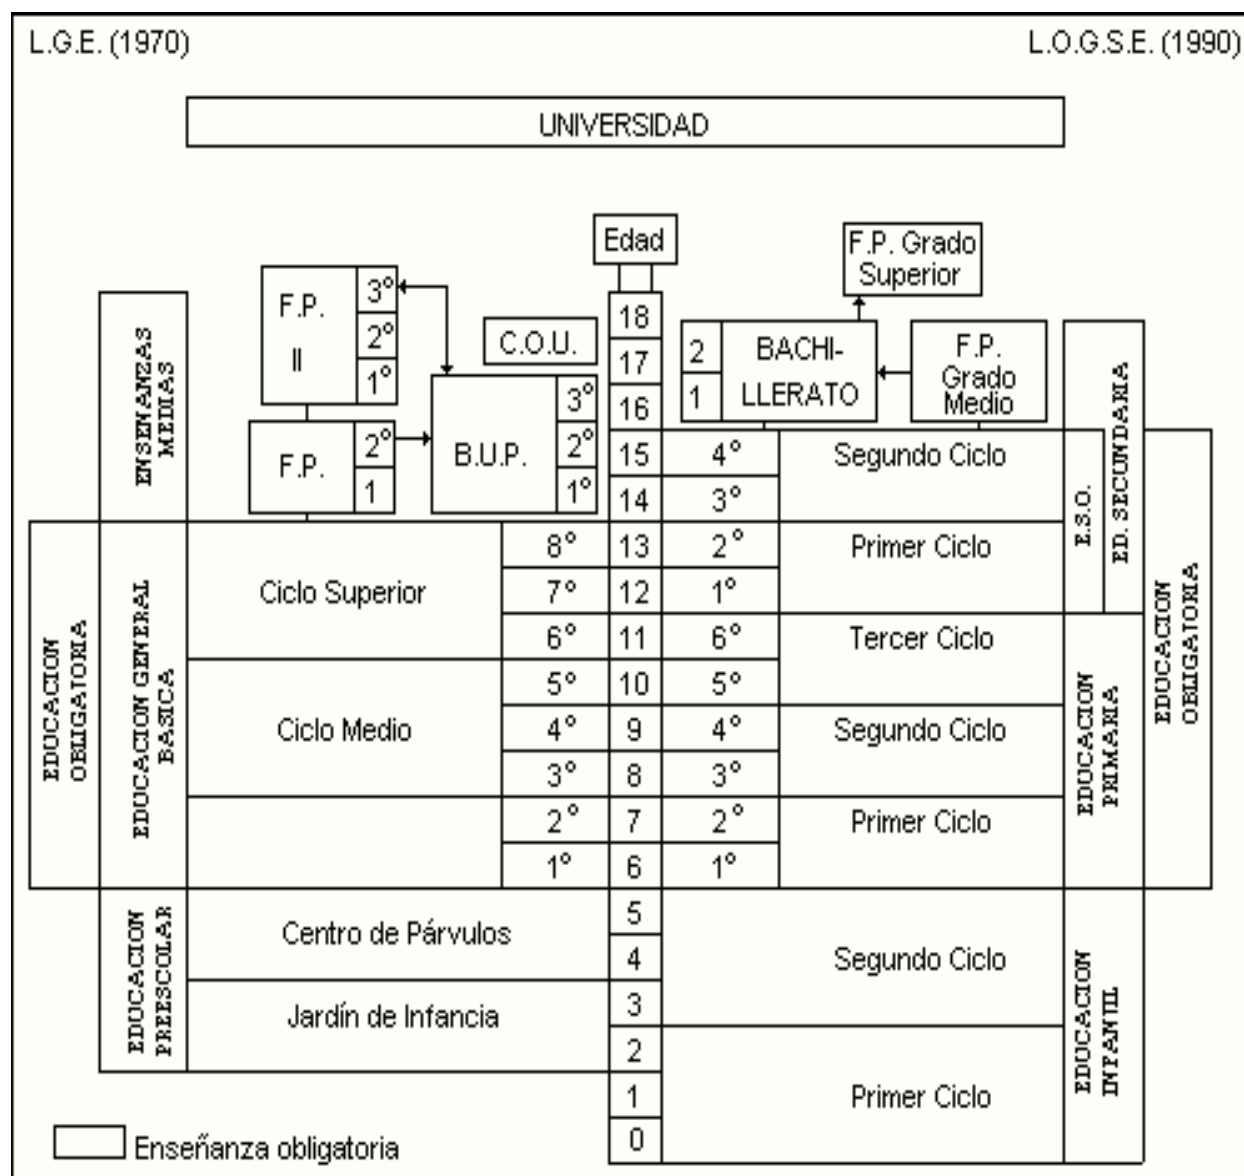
L.G.E. (1970)

L.O.G.S.E. (1990)

UNIVERSIDAD

Edad

F.P. Grado Superior

ENSEÑANZAS MEDIAS

F.P. II
3°
2°
1°

C.O.U.

B.U.P.
3°
2°
1°

F.P.
2°
1

2 1 BACHILLERATO

F.P. Grado Medio

18
17
16
15
14
13
12
11
10
9
8
7
6
5
4
3
2
1
0

4° Segundo Ciclo
3°
2° Primer Ciclo
1°
6° Tercer Ciclo
5°
4° Segundo Ciclo
3°
2° Primer Ciclo
1°

E.S.O.
ED. SECUNDARIA
EDUCACION OBLIGATORIA

EDUCACION OBLIGATORIA
EDUCACION GENERAL BASICA

Ciclo Superior
8°
7°
6°
Ciclo Medio
5°
4°
3°
2°
1°

EDUCACION PRIMARIA

EDUCACION PREESCOLAR
Centro de Párvulos
Jardín de Infancia

Segundo Ciclo
Primer Ciclo

EDUCACION INFANTIL

Enseñanza obligatoria